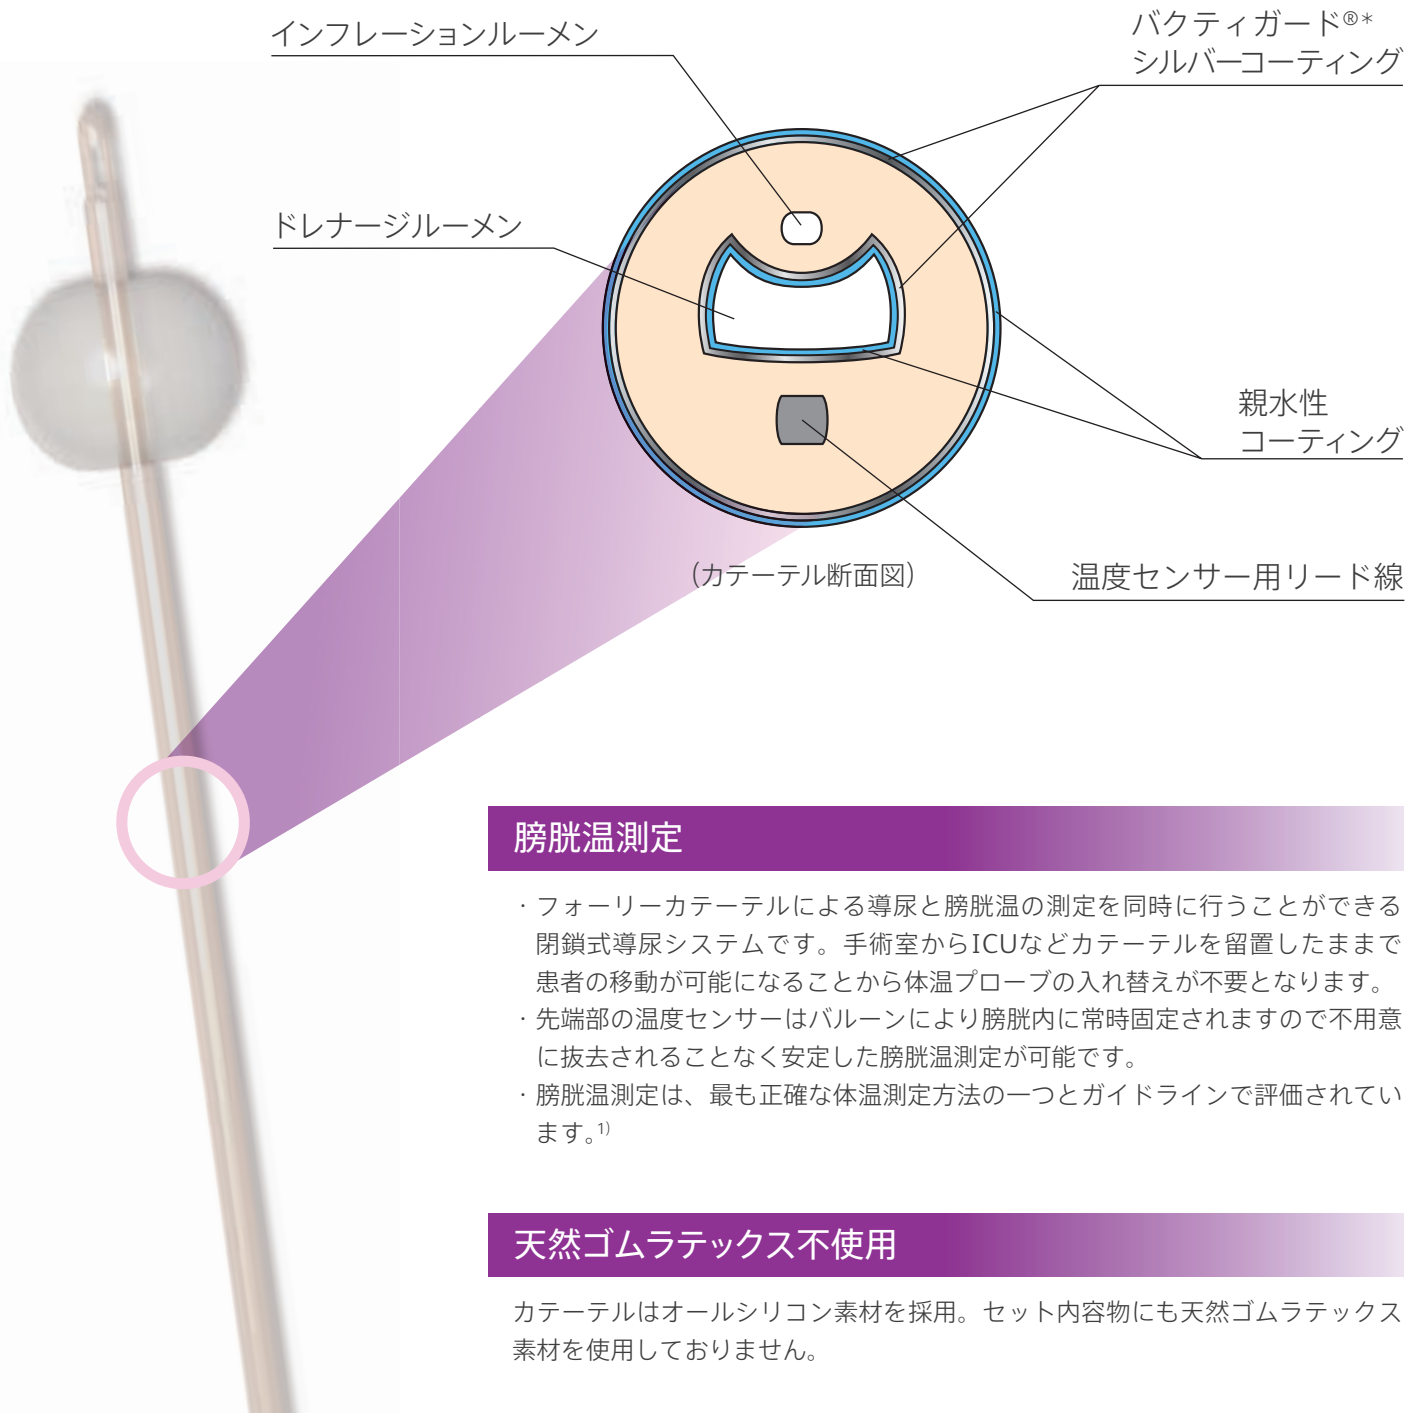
インフレーションルーメン

バクティガード®*
シルバーコーティング

ドレナージルーメン

親水性
コーティング

(カテーテル断面図)

温度センサー用リード線

膀胱温測定

・フォーリーカテーテルによる導尿と膀胱温の測定を同時に行うことができる閉鎖式導尿システムです。手術室からICUなどカテーテルを留置したままで患者の移動が可能になることから体温プローブの入れ替えが不要となります。
・先端部の温度センサーはバルーンにより膀胱内に常時固定されますので不用意に抜去されることなく安定した膀胱温測定が可能です。
・膀胱温測定は、最も正確な体温測定方法の一つとガイドラインで評価されています。$^{1)}$

天然ゴムラテックス不使用

カテーテルはオールシリコン素材を採用。セット内容物にも天然ゴムラテックス素材を使用しておりません。